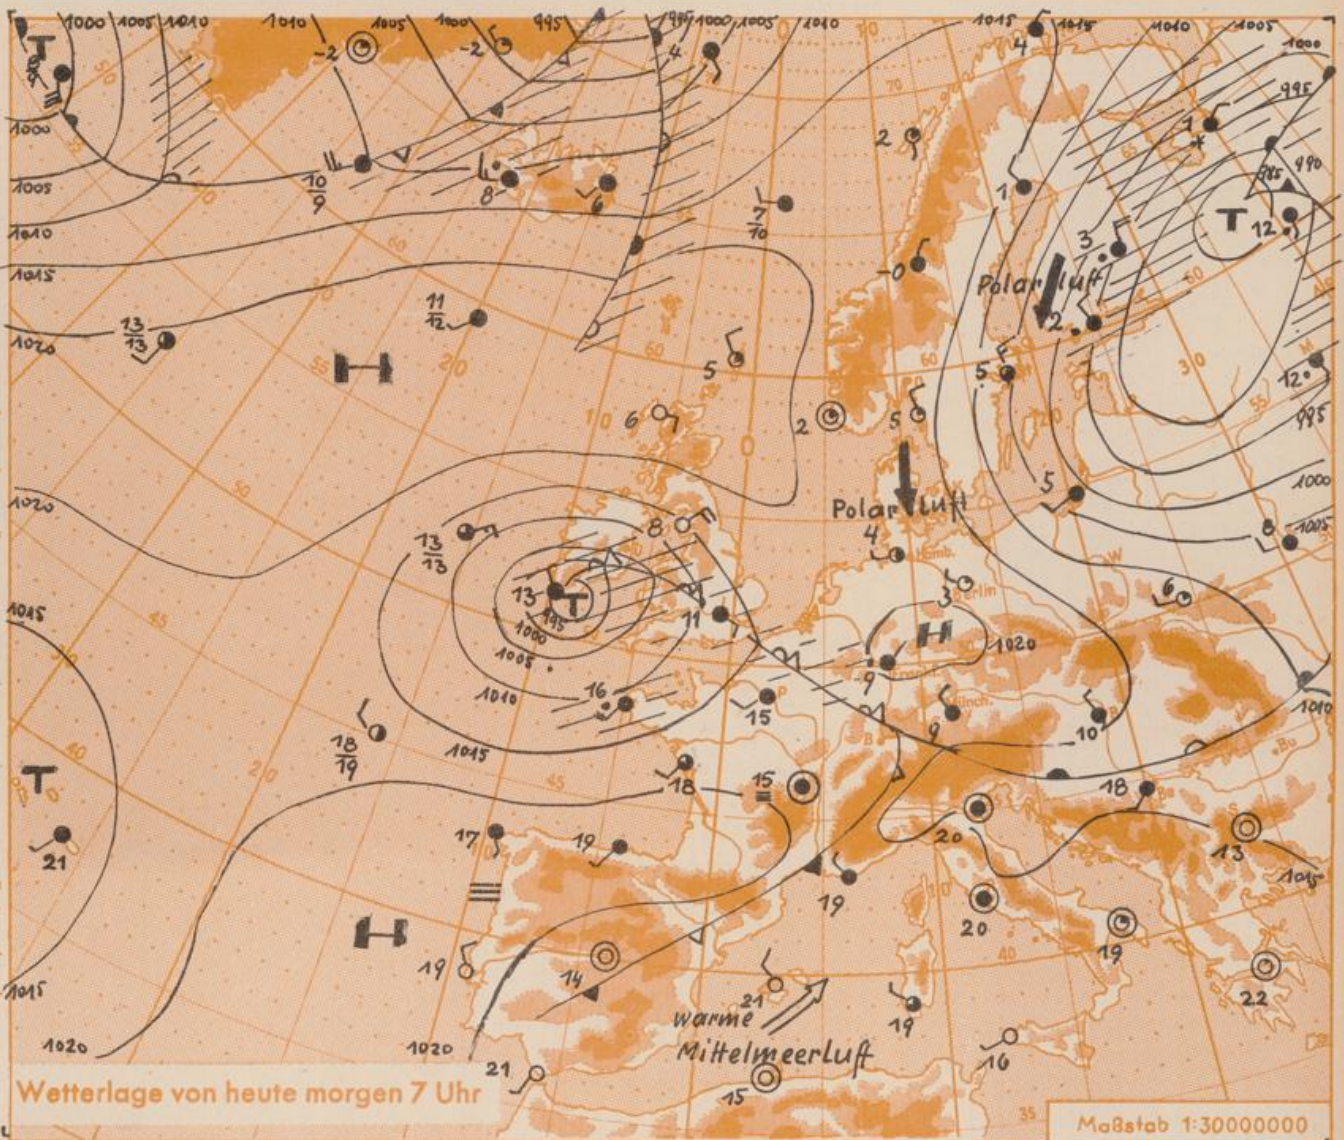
T
1000 1005 1010
1010 1005 1000 995 995 1000 1005 1010
-2 -2 4
1015 1015 1010 1005 1000 995 990 985
1000
1005
1010
1015
1020
4 2 1 7
$\frac{10}{9}$ 8 6 $\frac{7}{10}$
T 12
3
-0
Polarluft
2
$\frac{11}{12}$
$\frac{13}{13}$
H
5 5 5 12
6 2 5
Polarluft
5
1000
1005
1020
$\frac{13}{13}$
8
4
13 T
995
1000
1005
11
3
H
1020
6
1015
9
1010
16
1010
15
10
9
$\frac{18}{19}$
1015
18
15
18
T
20
13
21
17
19
19
1015
H
19
20
14
19
19
22
1015
21
warme
19
Mittelmeerluft
1020
1020
16
21
15
Wetterlage von heute morgen 7 Uhr
Maßstab 1:30000000